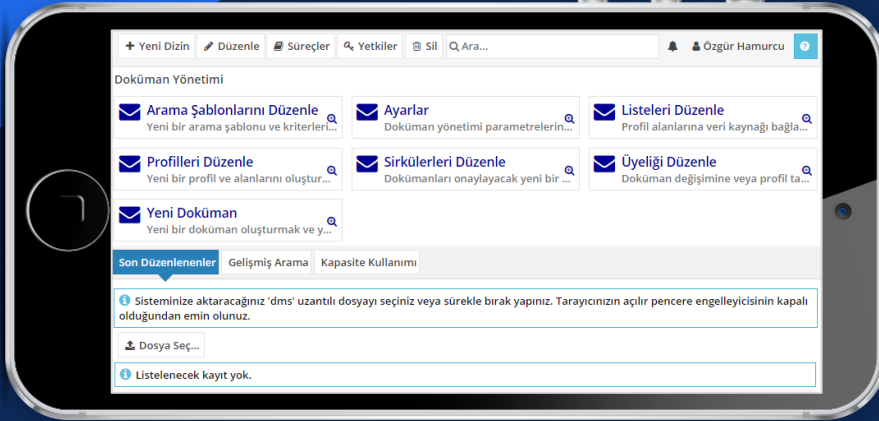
+ Yeni Dizin | Düzenle | Süreçler | Yetkiler | Sil | Ara... | Özgür Hamurcu | ?

Doküman Yönetimi

Arama Şablonlarını Düzenle
Yeni bir arama şablonu ve kriterleri...

Ayarlar
Doküman yönetimi parametrelerin...

Listeleri Düzenle
Profil alanlarına veri kaynağı bağla...

Profilleri Düzenle
Yeni bir profil ve alanlarını oluştur...

Sirkülerleri Düzenle
Dokümanları onaylayacak yeni bir ...

Üyeliği Düzenle
Doküman değişimine veya profil ta...

Yeni Doküman
Yeni bir doküman oluşturmak ve y...

Son Düzenlenenler | Gelişmiş Arama | Kapasite Kullanımı

Sisteminize aktaracağınız 'dms' uzantılı dosyayı seçiniz veya sürekle bırak yapınız. Tarayıcınızın açılır pencere engelleyicisinin kapalı olduğundan emin olunuz.

Dosya Seç...

Listelenecek kayıt yok.